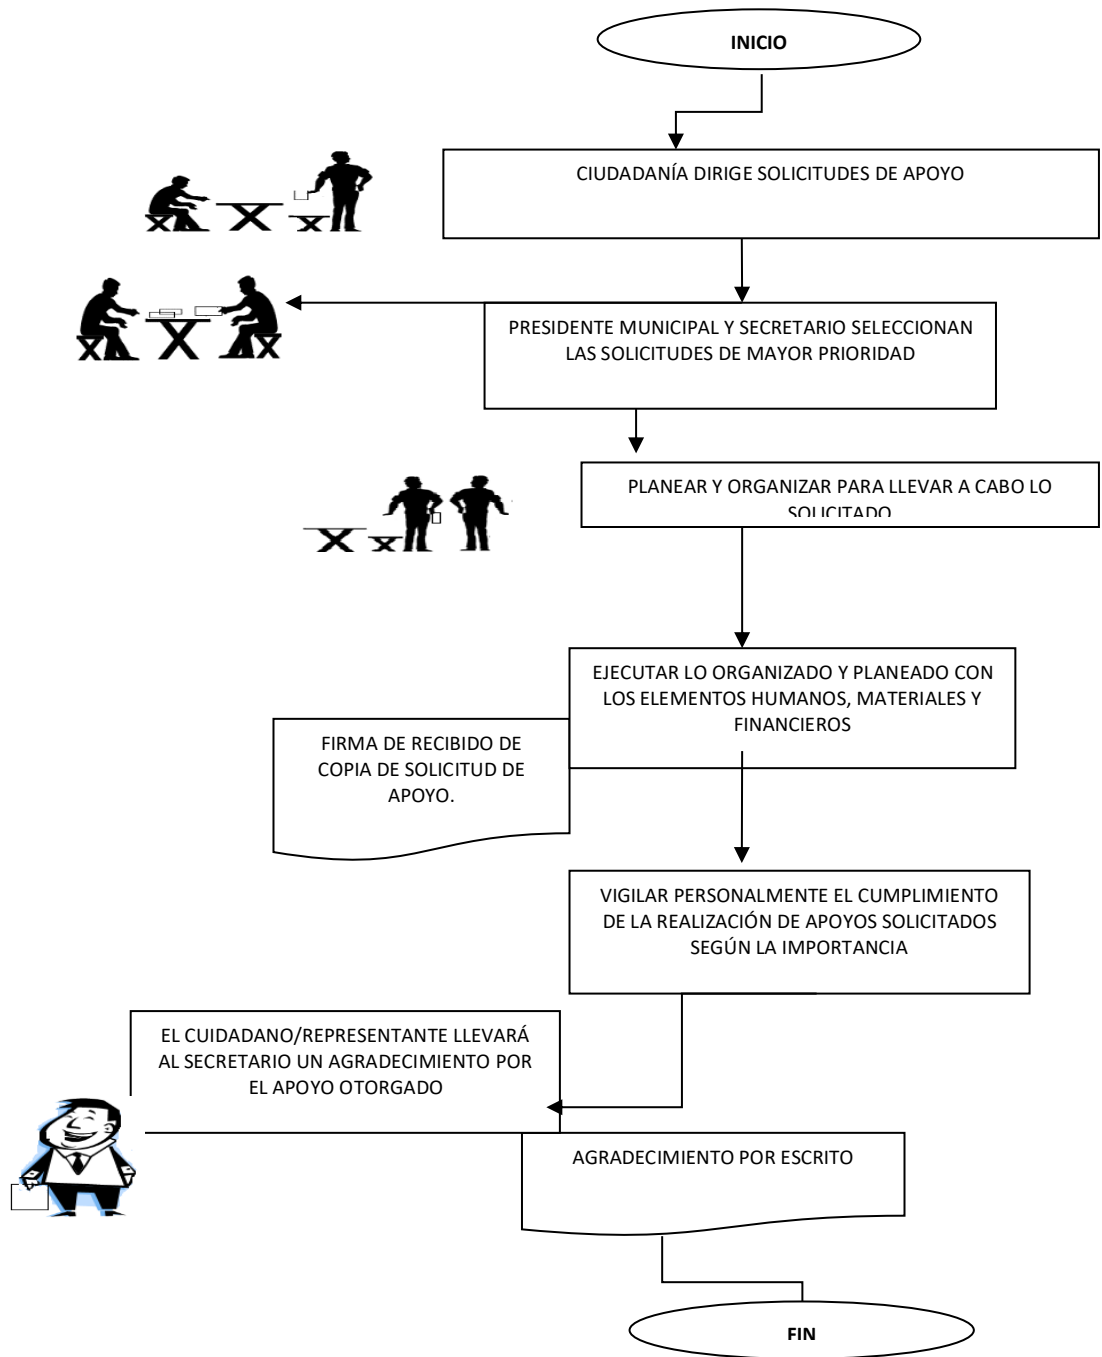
INICIO

CIUDADANÍA DIRIGE SOLICITUDES DE APOYO

PRESIDENTE MUNICIPAL Y SECRETARIO SELECCIONAN LAS SOLICITUDES DE MAYOR PRIORIDAD

PLANEAR Y ORGANIZAR PARA LLEVAR A CABO LO SOLICITADO

EJECUTAR LO ORGANIZADO Y PLANEADO CON LOS ELEMENTOS HUMANOS, MATERIALES Y FINANCIEROS

FIRMA DE RECIBIDO DE COPIA DE SOLICITUD DE APOYO.

VIGILAR PERSONALMENTE EL CUMPLIMIENTO DE LA REALIZACIÓN DE APOYOS SOLICITADOS SEGÚN LA IMPORTANCIA

EL CUIDADANO/REPRESENTANTE LLEVARÁ AL SECRETARIO UN AGRADECIMIENTO POR EL APOYO OTORGADO

AGRADECIMIENTO POR ESCRITO

FIN